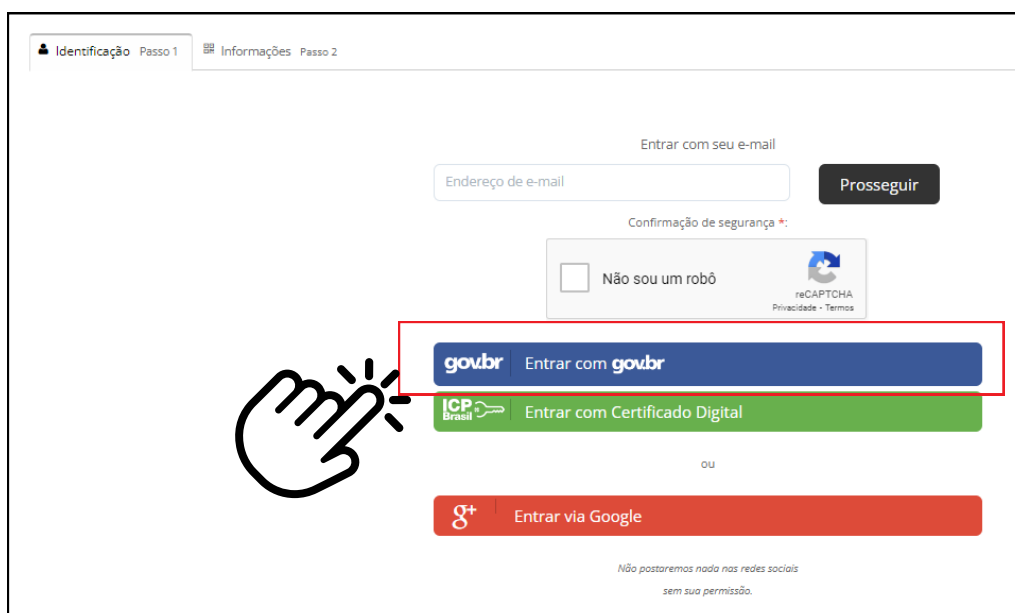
Identificação Passo 1 Informações Passo 2

Entrar com seu e-mail

Endereço de e-mail

Prosseguir

Confirmação de segurança *:

Não sou um robô

reCAPTCHA
Privacidade - Termos

gov.br Entrar com gov.br

ICP Brasil Entrar com Certificado Digital

ou

g+ Entrar via Google

Não postaremos nada nas redes sociais sem sua permissão.